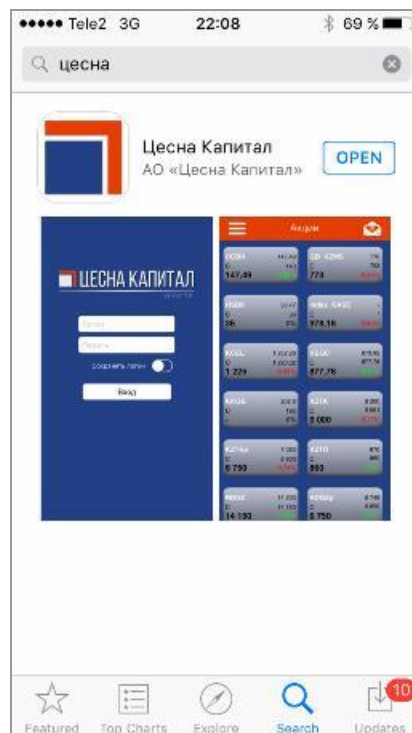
••••• Tele2 3G 22:08 69 %

цесна

Цесна Капитал
АО «Цесна Капитал»
OPEN

ЦЕСНА КАПИТАЛ
Логин
Пароль
Сохранить логин
Вход

Акции
147,49
773
56
978,18
1 229
877,76
5 000
6 750
583
14 150
5 750

10
Featured Top Charts Explore Search Updates